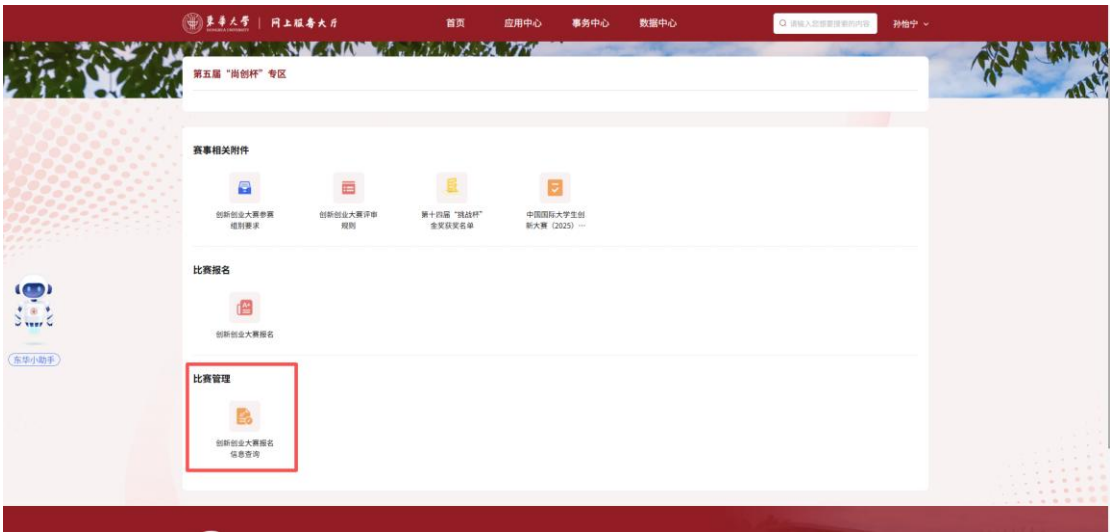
東華大學 | 网上服务大厅

首页 应用中心 事务中心 数据中心

请输入您想要搜索的内容

孙怡宁

第五届"尚创杯"专区

赛事相关附件

创新创业大赛参赛细则要求

创新创业大赛评审规则

第十四届"挑战杯"全奖获奖名单

中国国际大学生创新大赛（2025）…

比赛报名

创新创业大赛报名

比赛管理

创新创业大赛报名信息查询

东华小助手